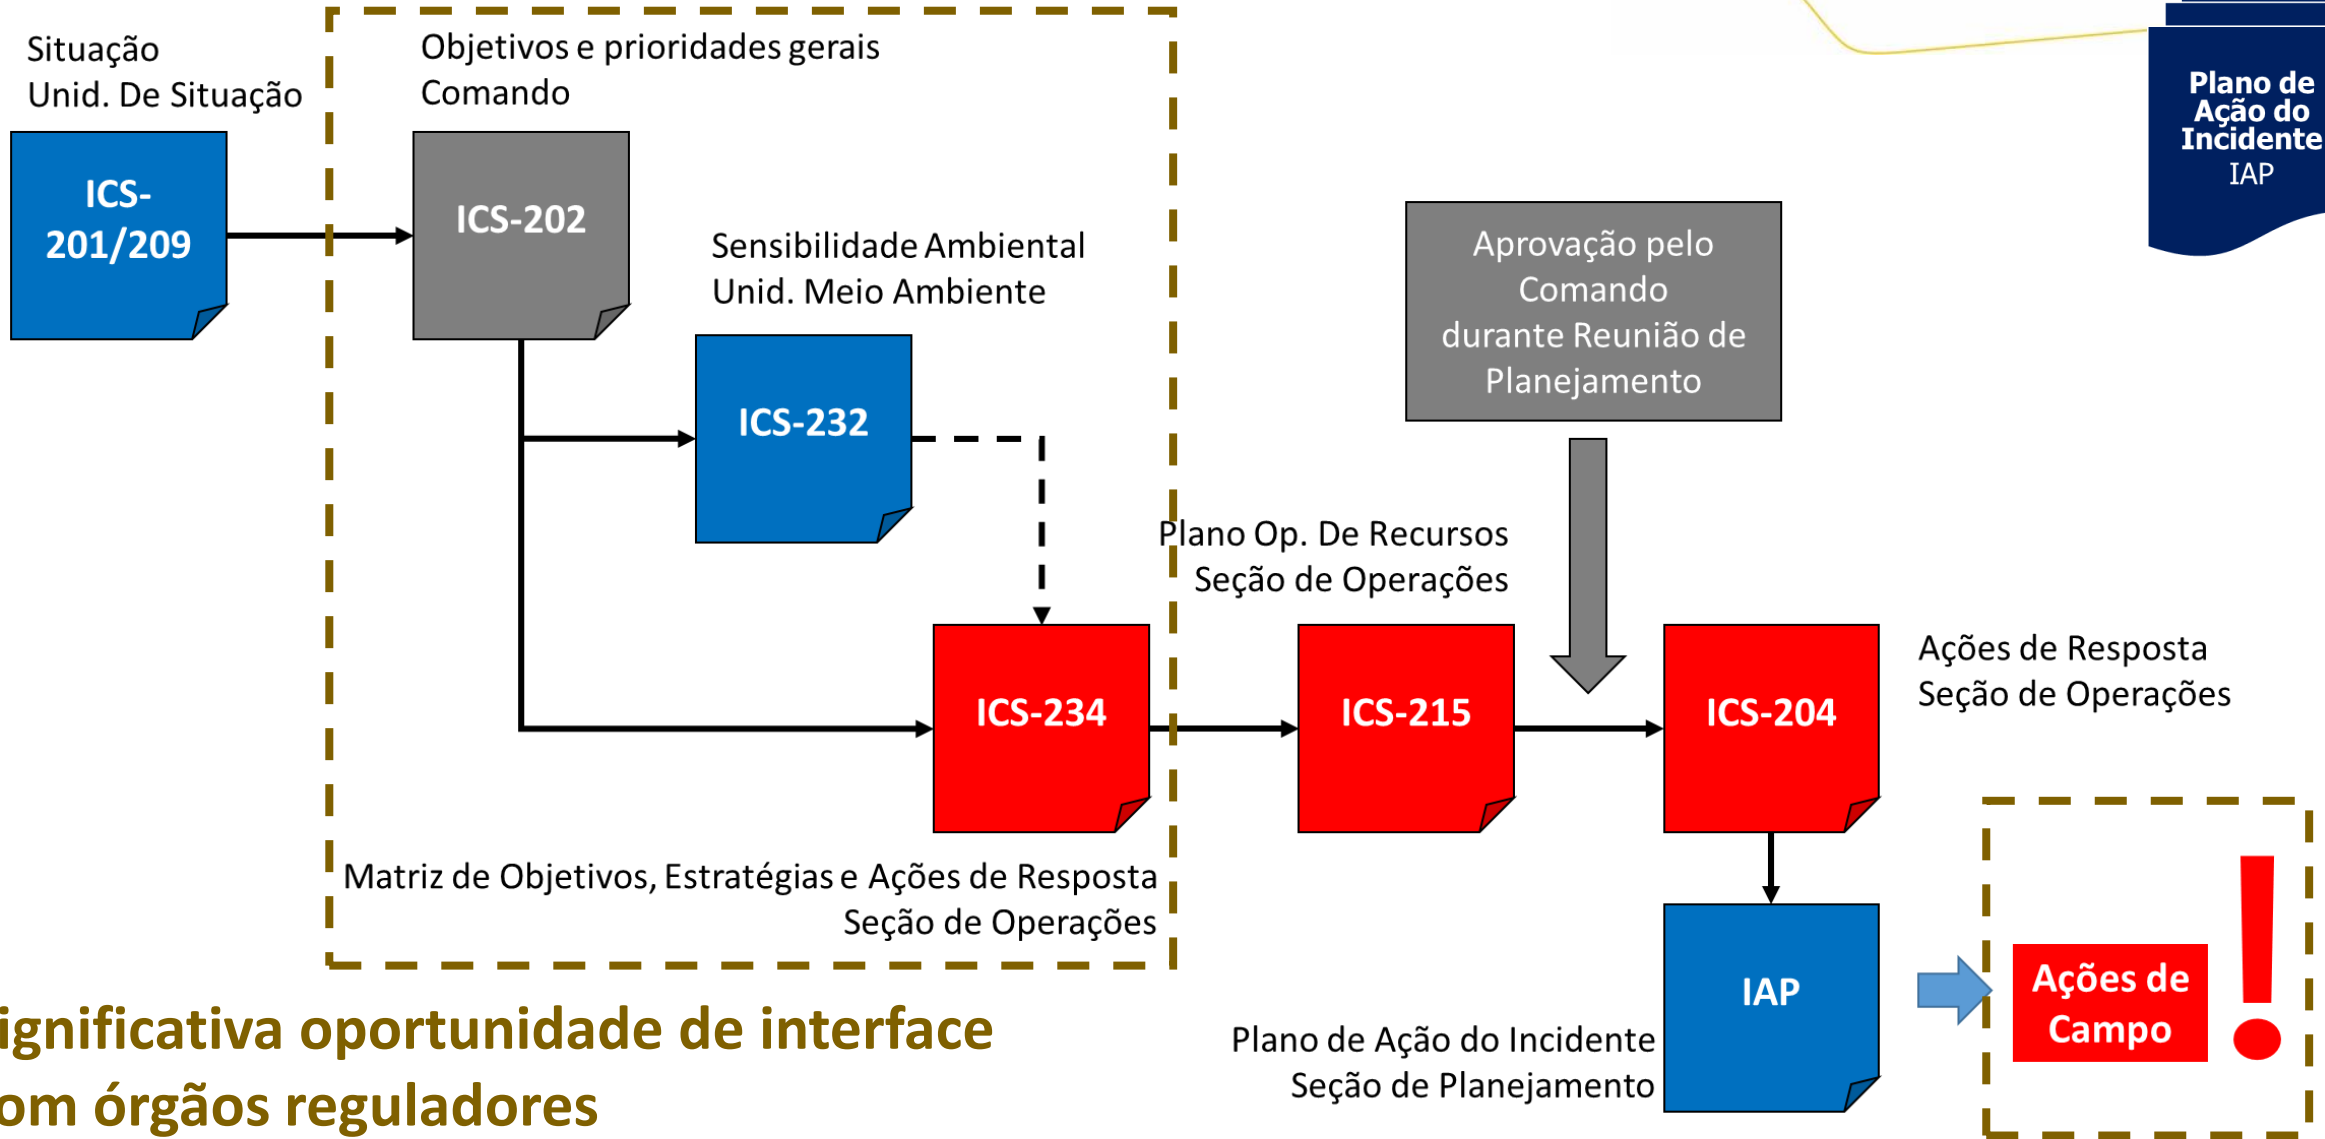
Situação
Unid. De Situação

ICS-201/209

Objetivos e prioridades gerais
Comando

ICS-202

Sensibilidade Ambiental
Unid. Meio Ambiente

ICS-232

ICS-234

Matriz de Objetivos, Estratégias e Ações de Resposta
Seção de Operações

Plano de Ação do Incidente
IAP

Aprovação pelo Comando durante Reunião de Planejamento

Plano Op. De Recursos
Seção de Operações

ICS-215

ICS-204

Ações de Resposta
Seção de Operações

IAP

Plano de Ação do Incidente
Seção de Planejamento

Ações de Campo

!

ignificativa oportunidade de interface
om órgãos reguladores